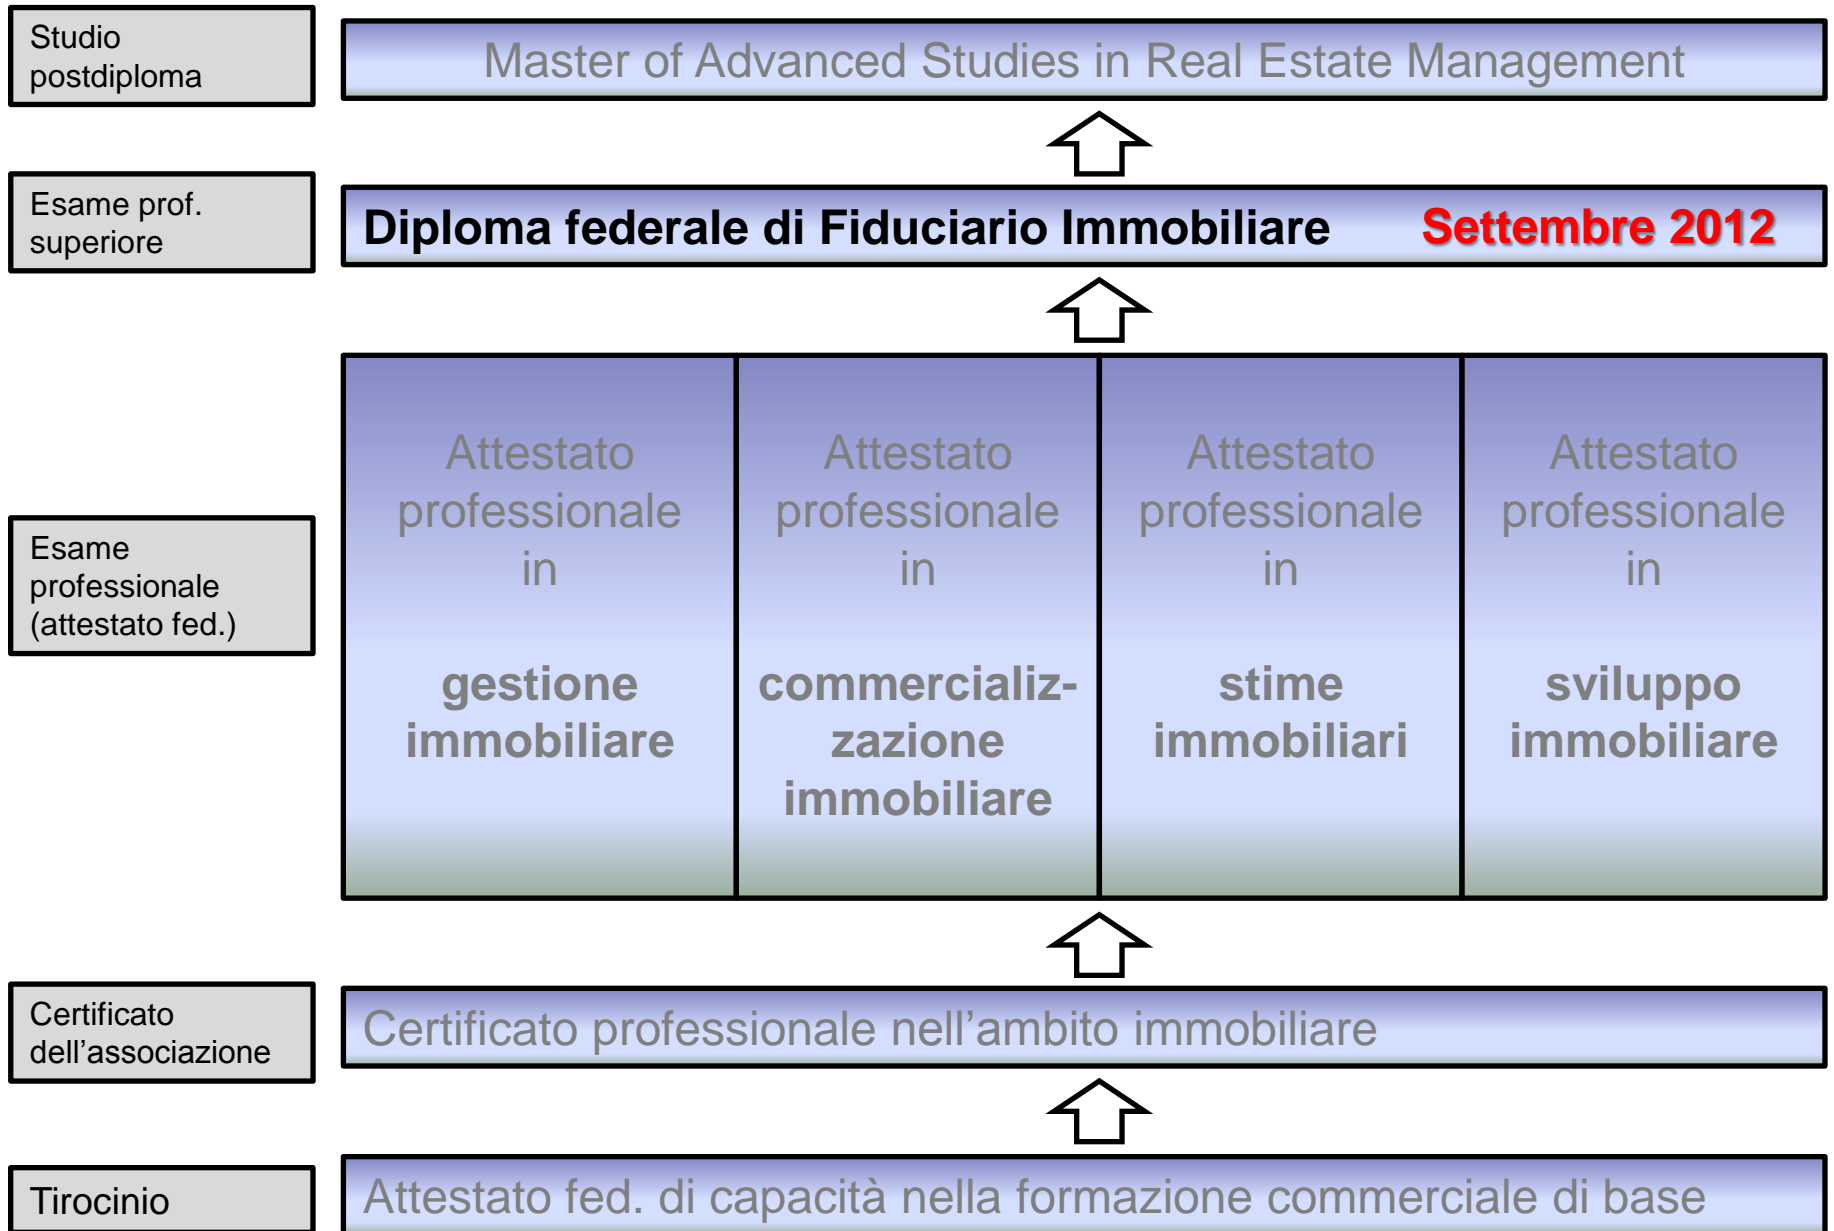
Studio postdiploma

Master of Advanced Studies in Real Estate Management

Esame prof. superiore

Diploma federale di Fiduciario Immobiliare Settembre 2012

Esame professionale (attestato fed.)

Attestato professionale in

gestione immobiliare

Attestato professionale in

commercializ-zazione immobiliare

Attestato professionale in

stime immobiliari

Attestato professionale in

sviluppo immobiliare

Certificato dell'associazione

Certificato professionale nell'ambito immobiliare

Tirocinio

Attestato fed. di capacità nella formazione commerciale di base